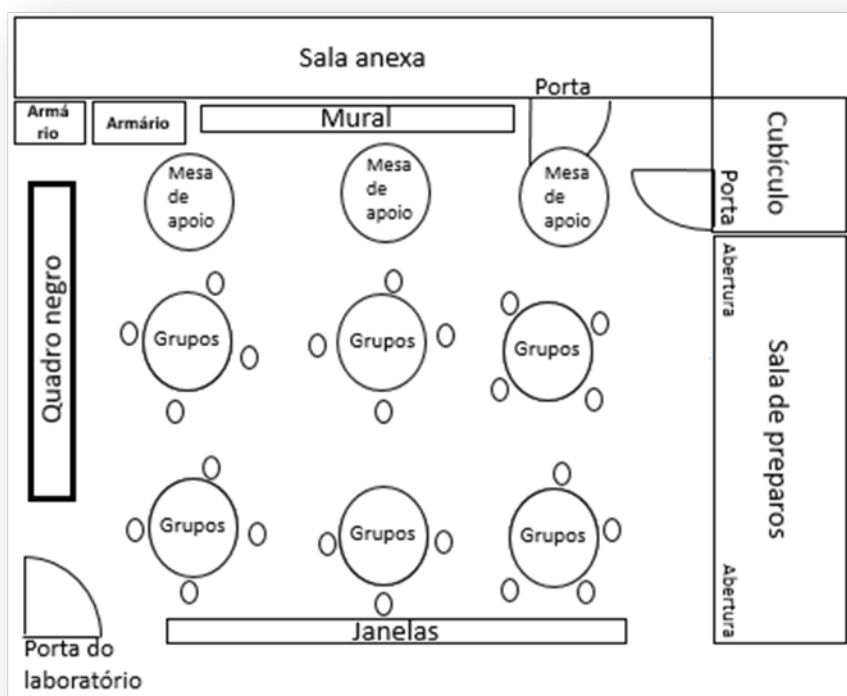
Sala anexa

Porta

Armá rio

Armário

Mural

Cubículo

Porta

Mesa de apoio

Mesa de apoio

Mesa de apoio

Quadro negro

Abertura

Grupos

Grupos

Grupos

Sala de preparos

Grupos

Grupos

Grupos

Abertura

Janelas

Porta do laboratório